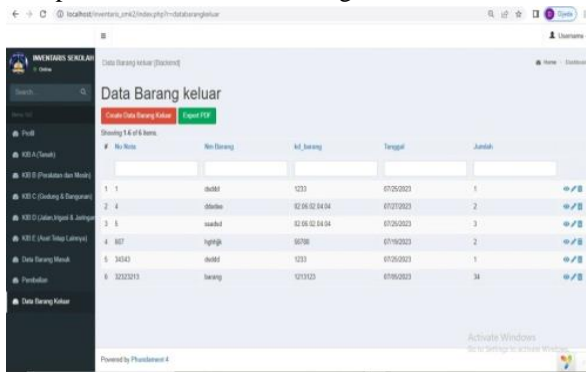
localhost/inventaris_smk2/index.php?r=databarangkeluar

Username

INVENTARIS SEKOLAH
Online

Search...

Menu

Profil
KIB A (Tanah)
KIB B (Peralatan dan Mesin)
KIB C (Gedung & Bangunan)
KIB D (Jalan, Irigasi & Jaringan)
KIB E (Aset Tetap Lainnya)
Data Barang Masuk
Pembelian
Data Barang Keluar

Data Barang keluar (Backend)

Home / Dashboard

Data Barang keluar

Create Data Barang Keluar
Export PDF

Showing 1-6 of 6 items.

| # | No Nota | Nm Barang | kd_barang | Tanggal | Jumlah | |
|---|---|---|---|---|---|---|
| | | | | | | |
| 1 | 1 | dsdd | 1233 | 07/25/2023 | 1 | |
| 2 | 4 | dfsdee | 02.06.02.04.04 | 07/27/2023 | 2 | |
| 3 | 5 | ssadsd | 02.06.02.04.04 | 07/25/2023 | 3 | |
| 4 | 667 | hghhjk | 66788 | 07/19/2023 | 2 | |
| 5 | 34343 | dsdd | 1233 | 07/25/2023 | 1 | |
| 6 | 32323213 | barang | 1213123 | 07/05/2023 | 34 | |

Powered by Phundament 4

Activate Windows
Go to Settings to activate Windows.